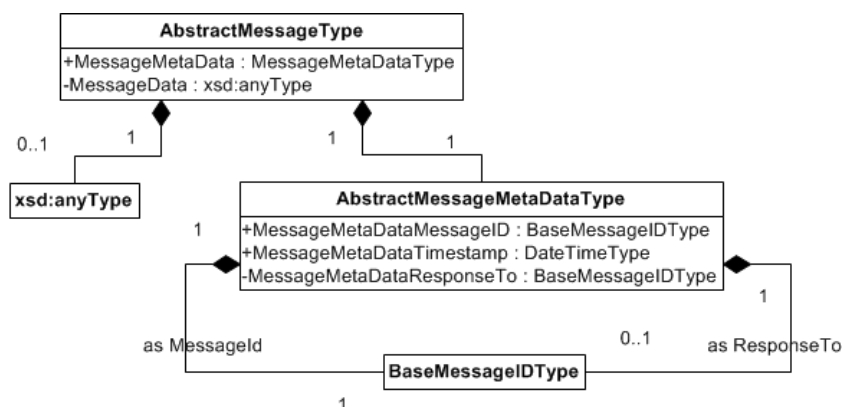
AbstractMessageType
+MessageMetaData : MessageMetaDataType
-MessageData : xsd:anyType

0..1
1
1
1

xsd:anyType

AbstractMessageMetaDataType
+MessageMetaDataMessageID : BaseMessageIDType
+MessageMetaDataTimestamp : DateTimeType
-MessageMetaDataResponseTo : BaseMessageIDType

1
1

as MessageId
0..1
as ResponseTo

BaseMessageIDType

1